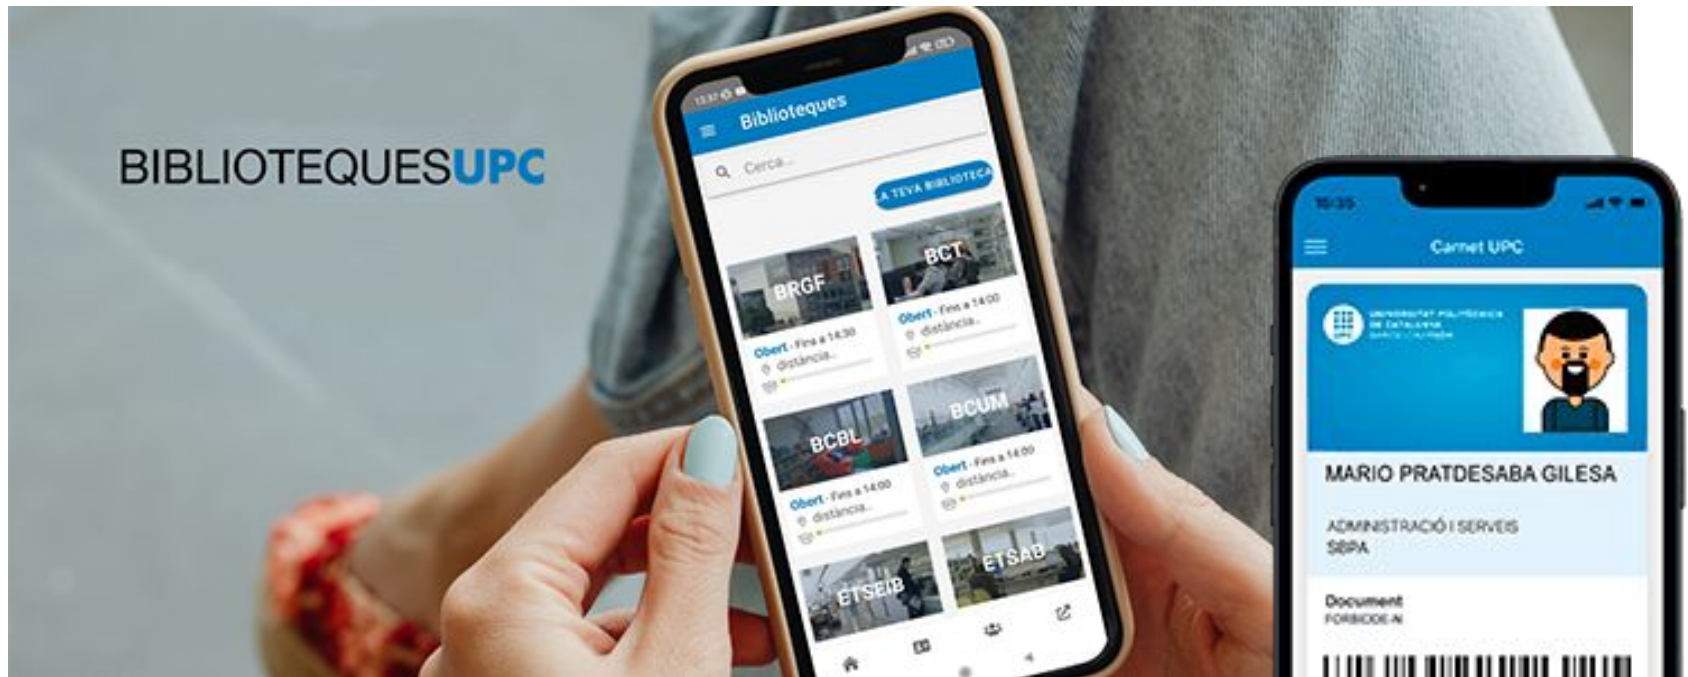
BIBLIOTEQUESUPC

13:37

Biblioteques

Cerca...

LA TEVA BIBLIOTECA

BRGF
Obert - Fins a 14:30
distància...

BCT
Obert - Fins a 14:00
distància...

BCBL
Obert - Fins a 14:00
distància...

BCUM
Obert - Fins a 14:00
distància...

ETSEIB

ETSAB

10:35

Carnet UPC

UNIVERSITAT POLITÈCNICA DE CATALUNYA
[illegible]

MARIO PRATDESABA GILESA

ADMINISTRACIÓ I SERVEIS
SBPA

Document
FORBIDDE-N